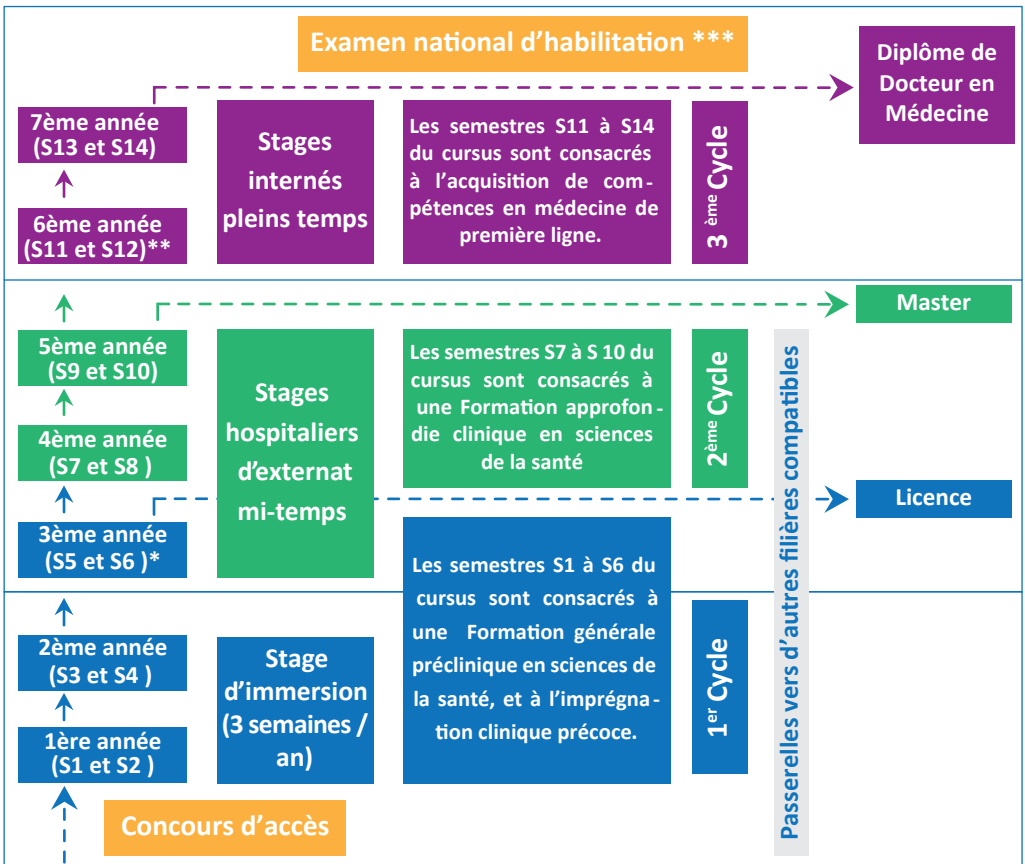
Examen national d'habilitation ***

Diplôme de Docteur en Médecine

7ème année (S13 et S14)

6ème année (S11 et S12)**

Stages internés pleins temps

Les semestres S11 à S14 du cursus sont consacrés à l'acquisition de compétences en médecine de première ligne.

3 ème Cycle

Master

5ème année (S9 et S10)

4ème année (S7 et S8 )

Stages hospitaliers d'externat mi-temps

Les semestres S7 à S 10 du cursus sont consacrés à une Formation approfondie clinique en sciences de la santé

2ème Cycle

Licence

3ème année (S5 et S6 )*

Les semestres S1 à S6 du cursus sont consacrés à une Formation générale préclinique en sciences de la santé, et à l'imprégnation clinique précoce.

Passerelles vers d'autres filières compatibles

2ème année (S3 et S4 )

1ère année (S1 et S2 )

Stage d'immersion (3 semaines / an)

1er Cycle

Concours d'accès